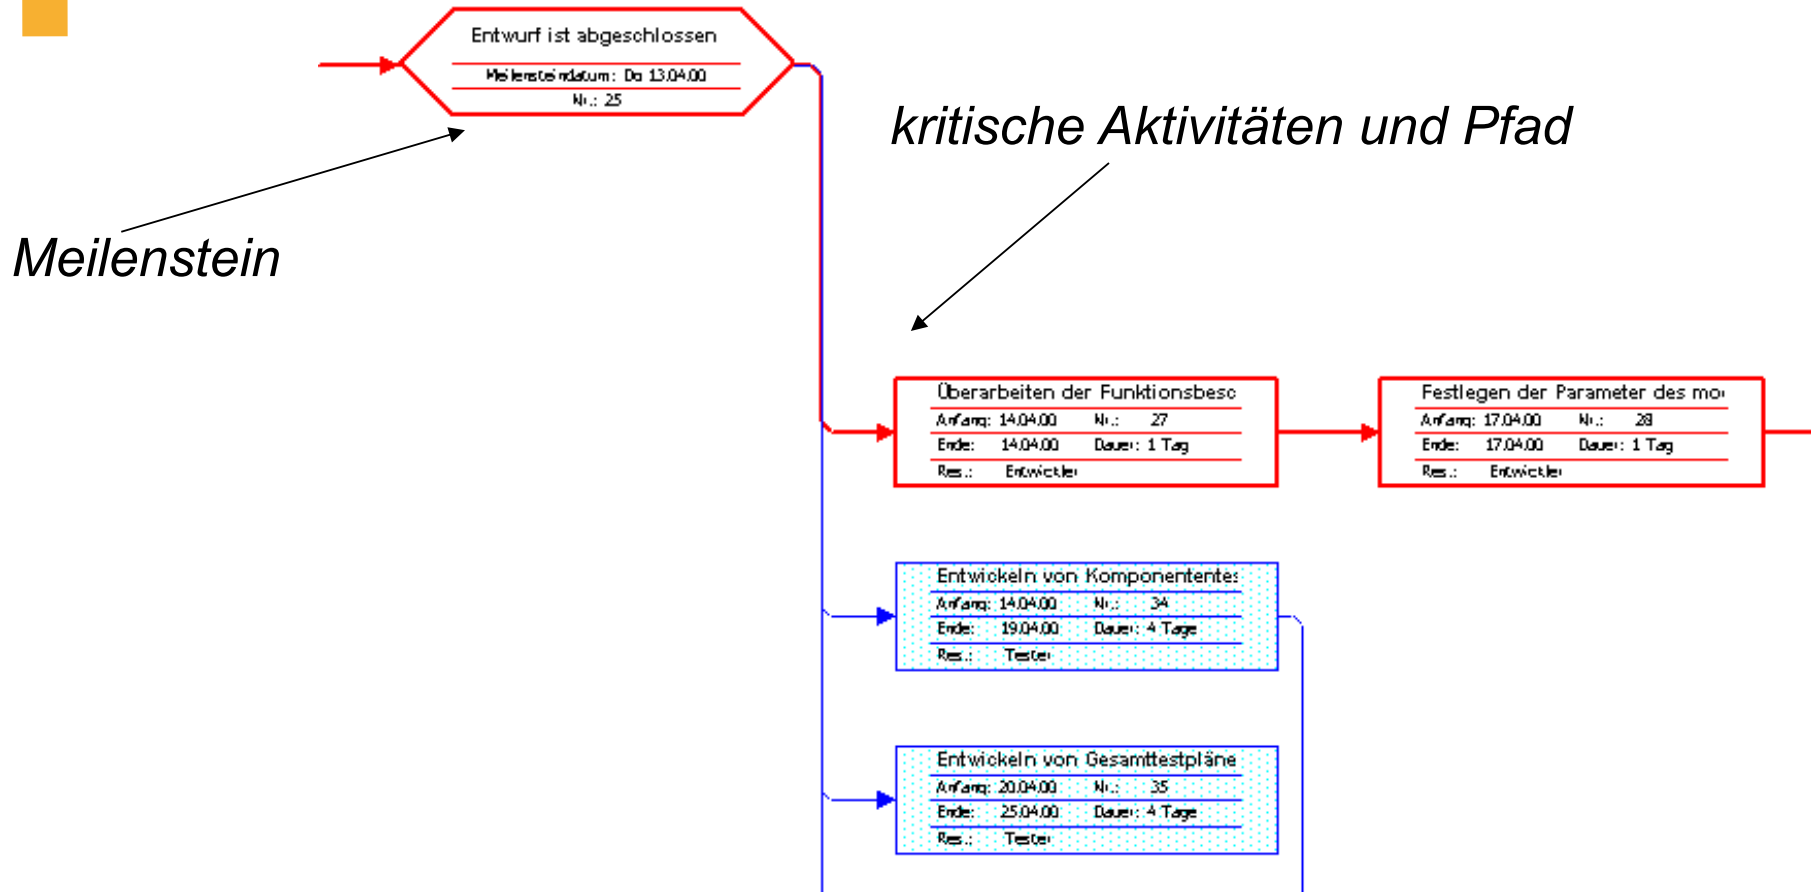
Entwurf ist abgeschlossen
Meilensteindatum: Do 13.04.00
Nr.: 25

kritische Aktivitäten und Pfad

Meilenstein

Überarbeiten der Funktionsbesc
Anfang: 14.04.00 Nr.: 27
Ende: 14.04.00 Dauer: 1 Tag
Res.: Entwickler

Festlegen der Parameter des mo
Anfang: 17.04.00 Nr.: 28
Ende: 17.04.00 Dauer: 1 Tag
Res.: Entwickler

Entwickeln von Komponententes
Anfang: 14.04.00 Nr.: 34
Ende: 19.04.00 Dauer: 4 Tage
Res.: Tester

Entwickeln von Gesamttestpläne
Anfang: 20.04.00 Nr.: 35
Ende: 25.04.00 Dauer: 4 Tage
Res.: Tester